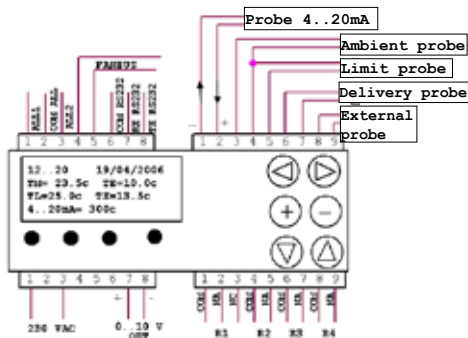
Probe 4..20mA

Ambient probe

Limit probe

Delivery probe

External probe

RS A1
COM RS 485
RS B2
FAN 825
COM RS232
RX RS232
TX RS232

1 2 3 4 5 6 7 8

– 1 2 + 3 4 5 6 7 8 9

12..20 19/04/2006
TH= 23.5c TE=10.0c
TL=25.0c TX=13.5c
4..20mA= 300c

1 2 3 4 5 6 7 8

+ -

230 VAC

0..10 V
OUT

1 2 3 4 5 6 7 8 9

COM
NA
NC
COM
NA
NA
COM
NA

R1 R2 R3 R4